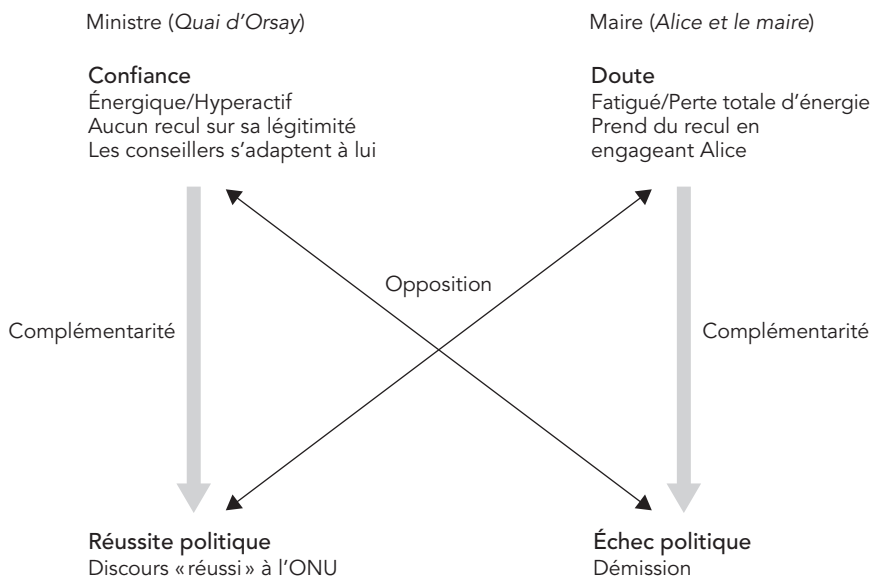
Ministre (Quai d'Orsay)

Maire (Alice et le maire)

Confiance
Énergique/Hyperactif
Aucun recul sur sa légitimité
Les conseillers s'adaptent à lui

Doute
Fatigué/Perte totale d'énergie
Prend du recul en engageant Alice

Opposition

Complémentarité

Complémentarité

Réussite politique
Discours « réussi » à l'ONU

Échec politique
Démission